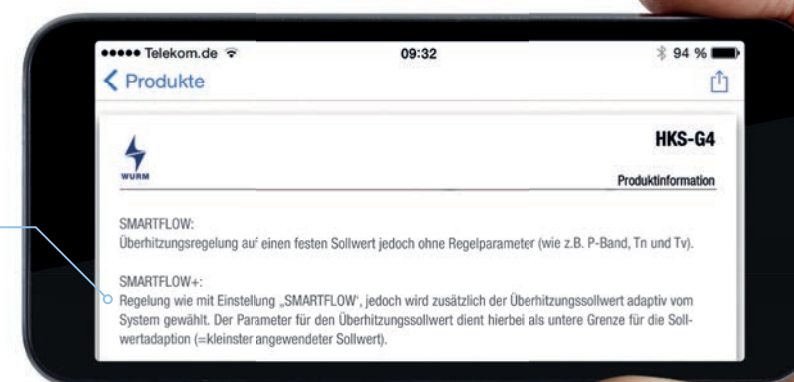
••••• Telekom.de 09:32 94 %

Produkte

WURM

HKS-G4

Produktinformation

SMARTFLOW:
Überhitzungsregelung auf einen festen Sollwert jedoch ohne Regelparameter (wie z.B. P-Band, Tn und Tv).

SMARTFLOW+:
Regelung wie mit Einstellung „SMARTFLOW", jedoch wird zusätzlich der Überhitzungssollwert adaptiv vom System gewählt. Der Parameter für den Überhitzungssollwert dient hierbei als untere Grenze für die Sollwertadaption (=kleinster angewendeter Sollwert).